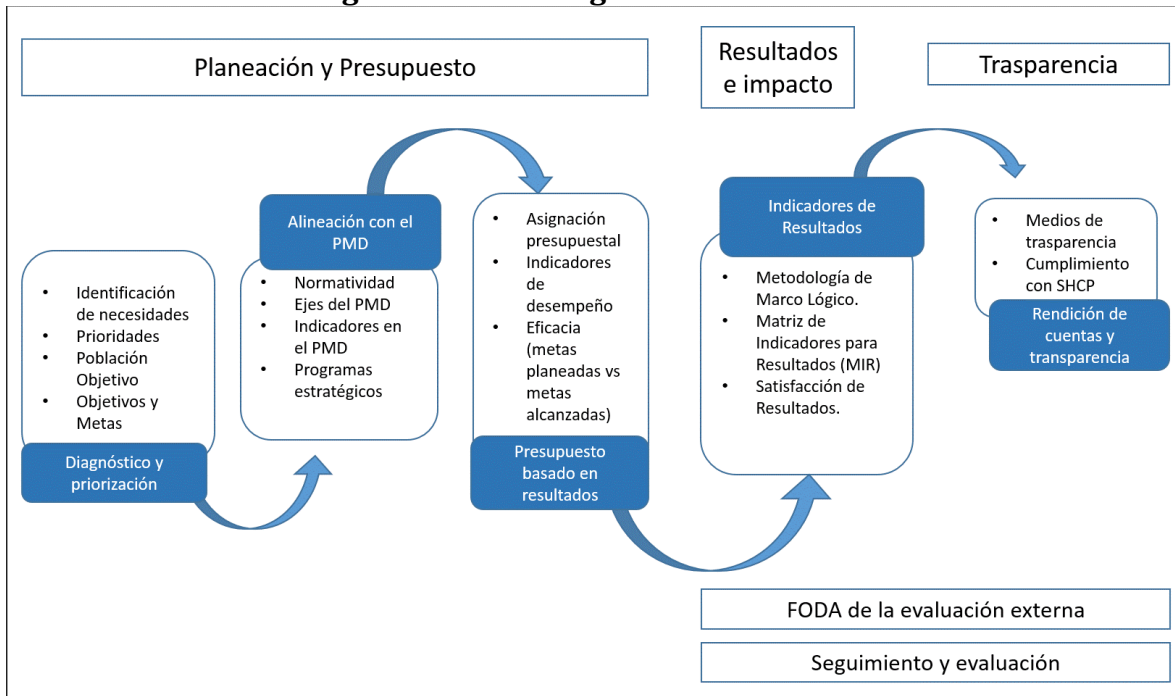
Planeación y Presupuesto

Resultados e impacto

Trasparencia

- Identificación de necesidades
- Prioridades
- Población Objetivo
- Objetivos y Metas

Diagnóstico y priorización

Alineación con el PMD

- Normatividad
- Ejes del PMD
- Indicadores en el PMD
- Programas estratégicos

- Asignación presupuestal
- Indicadores de desempeño
- Eficacia (metas planeadas vs metas alcanzadas)

Presupuesto basado en resultados

Indicadores de Resultados

- Metodología de Marco Lógico.
- Matriz de Indicadores para Resultados (MIR)
- Satisfacción de Resultados.

- Medios de trasparencia
- Cumplimiento con SHCP

Rendición de cuentas y transparencia

FODA de la evaluación externa

Seguimiento y evaluación